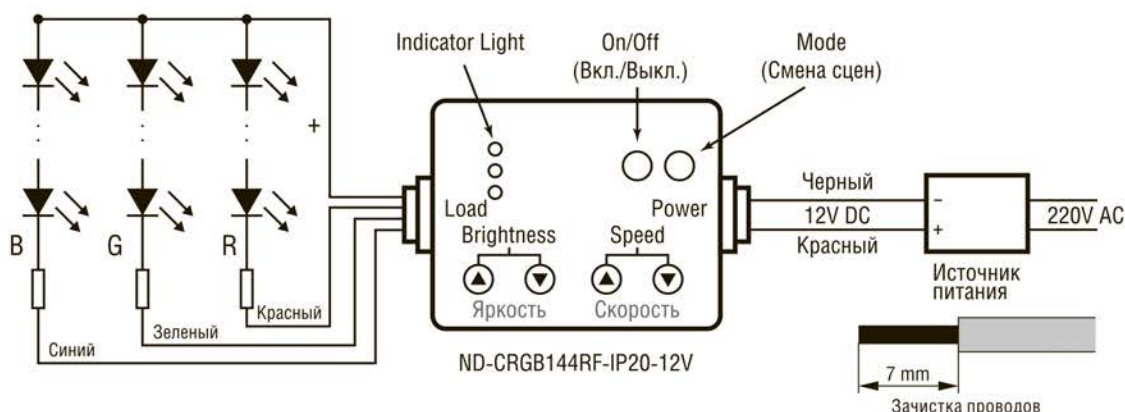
Indicator Light
On/Off
(Вкл./Выкл.)
Mode
(Смена сцен)
+
B
G
R
Load
Power
Brightness
Speed
Яркость
Скорость
Красный
Зеленый
Синий
Черный
12V DC
Красный
−
+
220V AC
Источник питания
ND-CRGB144RF-IP20-12V
7 mm
Зачистка проводов